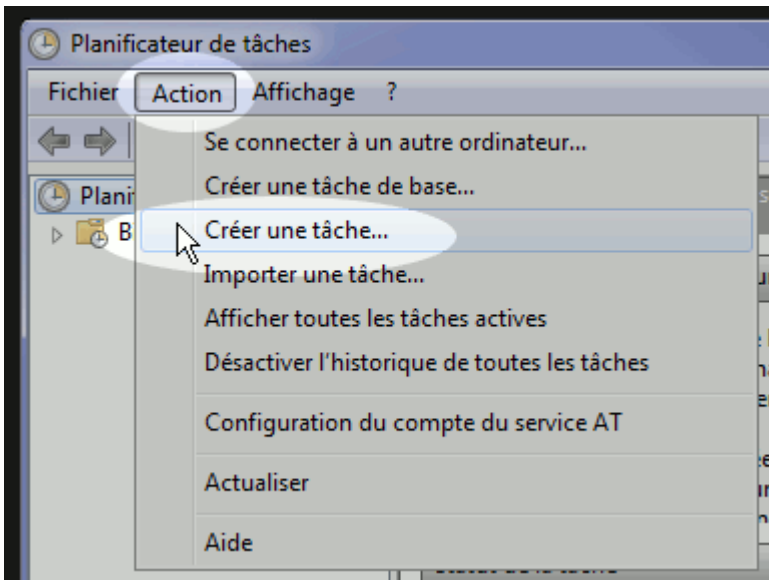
Planificateur de tâches

Fichier Action Affichage ?

Plani

B

Se connecter à un autre ordinateur...

Créer une tâche de base...

Créer une tâche...

Importer une tâche...

Afficher toutes les tâches actives

Désactiver l'historique de toutes les tâches

Configuration du compte du service AT

Actualiser

Aide